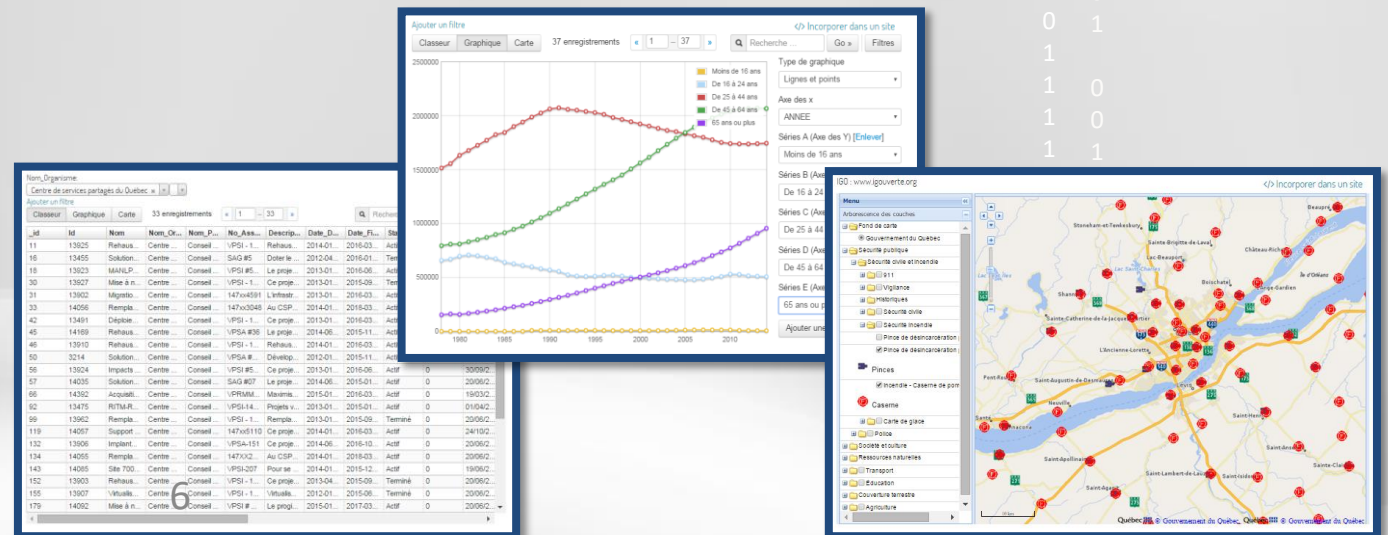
Ajouter un filtre
</> Incorporer dans un site
Classeur Graphique Carte 37 enregistrements « 1 – 37 » Recherche Go » Filtres

2500000
2000000
1500000
1000000
500000
0
1980 1985 1990 1995 2000 2005 2010

Moins de 16 ans
De 16 à 24 ans
De 25 à 44 ans
De 45 à 64 ans
65 ans ou plus

Type de graphique
Lignes et points
Axe des x
ANNEE
Séries A (Axe des Y) [Enlever]
Moins de 16 ans
Séries B (Axe
De 16 à 24
Séries C (Axe
De 25 à 44
Séries D (Axe
De 45 à 64
Séries E (Axe
65 ans ou p
Ajouter une

0 1
1
1 0
1 0
1 1

Nom_Organisme:
Centre de services partagés du Québec
Ajouter un filtre
Classeur Graphique Carte 33 enregistrements « 1 – 33 » Recherc

| _id | Id | Nom | Nom_Or... | Nom_P... | No_Ass... | Descrip... | Date_D... | Date_Fi... | Sta |
|---|---|---|---|---|---|---|---|---|---|
| 11 | 13825 | Rehaus... | Centre ... | Conseil ... | VPSI - 1... | Rehaus... | 2014-01... | 2016-03... | Actif |
| 16 | 13455 | Solution... | Centre ... | Conseil ... | SAG #5 | Doter le ... | 2012-04... | 2016-04... | Termi |
| 18 | 13923 | MANLP... | Centre ... | Conseil ... | VPSI #5... | Le proje... | 2013-01... | 2016-06... | Actif |
| 30 | 13927 | Mise à n... | Centre ... | Conseil ... | VPSI - 1... | Le proje... | 2013-01... | 2015-09... | Termi |
| 31 | 13902 | Migratio... | Centre ... | Conseil ... | 147xx4591 | L'infrastr... | 2013-01... | 2016-03... | Actif |
| 33 | 14056 | Rempla... | Centre ... | Conseil ... | 147xx3048 | Au CSP... | 2014-01... | 2018-03... | Actif |
| 42 | 13491 | Déploie... | Centre ... | Conseil ... | VPSI - 1... | Ce proje... | 2013-01... | 2016-03... | Actif |
| 45 | 14169 | Rempla... | Centre ... | Conseil ... | VPSA #36 | Le proje... | 2014-06... | 2015-11... | Actif |
| 46 | 13910 | Rehaus... | Centre ... | Conseil ... | VPSI - 1... | Rehaus... | 2014-01... | 2016-03... | Actif |
| 50 | 3214 | Solution... | Centre ... | Conseil ... | VPSA #... | Dévelop... | 2014-01... | 2015-11... | Actif |
| 56 | 13924 | Impacts ... | Centre ... | Conseil ... | VPSI #5... | Le proje... | 2013-01... | 2016-06... | Actif | 0 | 30/09/2 |
| 57 | 14035 | Solution... | Centre ... | Conseil ... | SAG #07 | Le proje... | 2014-06... | 2015-01... | Actif | 0 | 20/06/2 |
| 66 | 14392 | Acquisit... | Centre ... | Conseil ... | VPRMM... | Maximis... | 2015-01... | 2016-03... | Actif | 0 | 19/03/2 |
| 92 | 13475 | RITM-R... | Centre ... | Conseil ... | VPSI-14... | Projets v... | 2013-01... | 2015-01... | Actif | 0 | 01/04/2 |
| 99 | 13962 | Rempla... | Centre ... | Conseil ... | VPSI - 1... | Rempla... | 2013-01... | 2015-09... | Terminé | 0 | 20/06/2 |
| 119 | 14057 | Support ... | Centre ... | Conseil ... | 147xx5110 | Ce proje... | 2014-01... | 2016-03... | Actif | 0 | 24/10/2 |
| 132 | 13906 | Implant... | Centre ... | Conseil ... | VPSA-151 | Ce proje... | 2014-06... | 2016-10... | Actif | 0 | 20/06/2 |
| 134 | 14055 | Rempla... | Centre ... | Conseil ... | 147XX2... | Au CSP... | 2014-01... | 2018-03... | Actif | 0 | 20/06/2 |
| 143 | 14085 | Site 700... | Centre ... | Conseil ... | VPSI-207 | Pour se ... | 2014-01... | 2015-12... | Actif | 0 | 19/06/2 |
| 152 | 13903 | Rehaus... | Centre ... | Conseil ... | VPSI - 1... | Ce proje... | 2013-04... | 2015-09... | Terminé | 0 | 20/06/2 |
| 155 | 13907 | Virtualis... | Centre ... | Conseil ... | VPSI - 1... | Virtualis... | 2014-01... | 2015-09... | Terminé | 0 | 20/06/2 |
| 179 | 14092 | Mise à n... | Centre ... | Conseil ... | VPSI #... | Le progi... | 2015-01... | 2017-03... | Actif | 0 | 20/06/2 |

6

IGO : www.igouverte.org
</> Incorporer dans un site
Menu
Arborescence des couches
Fond de carte
Gouvernement du Québec
Sécurité publique
Sécurité civile et incendie
911
Vigilance
Historiques
Sécurité civile
Sécurité incendie
Pince de désincarcération
Pince de désincarcération
Pinces
Incendie - Caserne de pom
Caserne
Carte de glace
Police
Société et culture
Ressources naturelles
Transport
Éducation
Couverture terrestre
Agriculture

Beaupré
Stoneham-et-Tewkesbury
Sainte-Brigitte-de-Laval
Château-Richer
Lac-Beauport
Boischatel
Ange-Gardien
L'Ortrana
Shannon
Sainte-Catherine-de-la-Jacques-Cartier
L'Ancienne-Lorette
Pont-Rouge
Saint-Augustin-de-Desmaures
Saint-Henri
Saint-Apollinaire
Saint-Lambert-de-Lauzon
Saint-Isidore
Saint-Agapit
Saint-Claire
Québec © Gouvernement du Québec Québec © Gouvernement du Québec